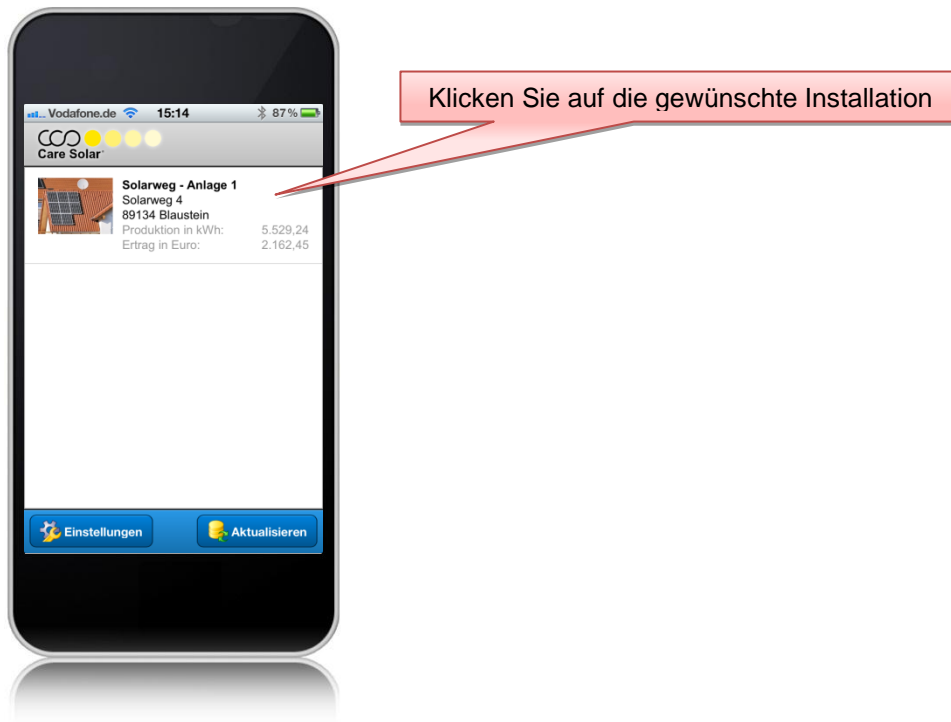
Vodafone.de 15:14 87%

Care Solar

Solarweg - Anlage 1
Solarweg 4
89134 Blaustein
Produktion in kWh: 5.529,24
Ertrag in Euro: 2.162,45

Einstellungen

Aktualisieren

Klicken Sie auf die gewünschte Installation